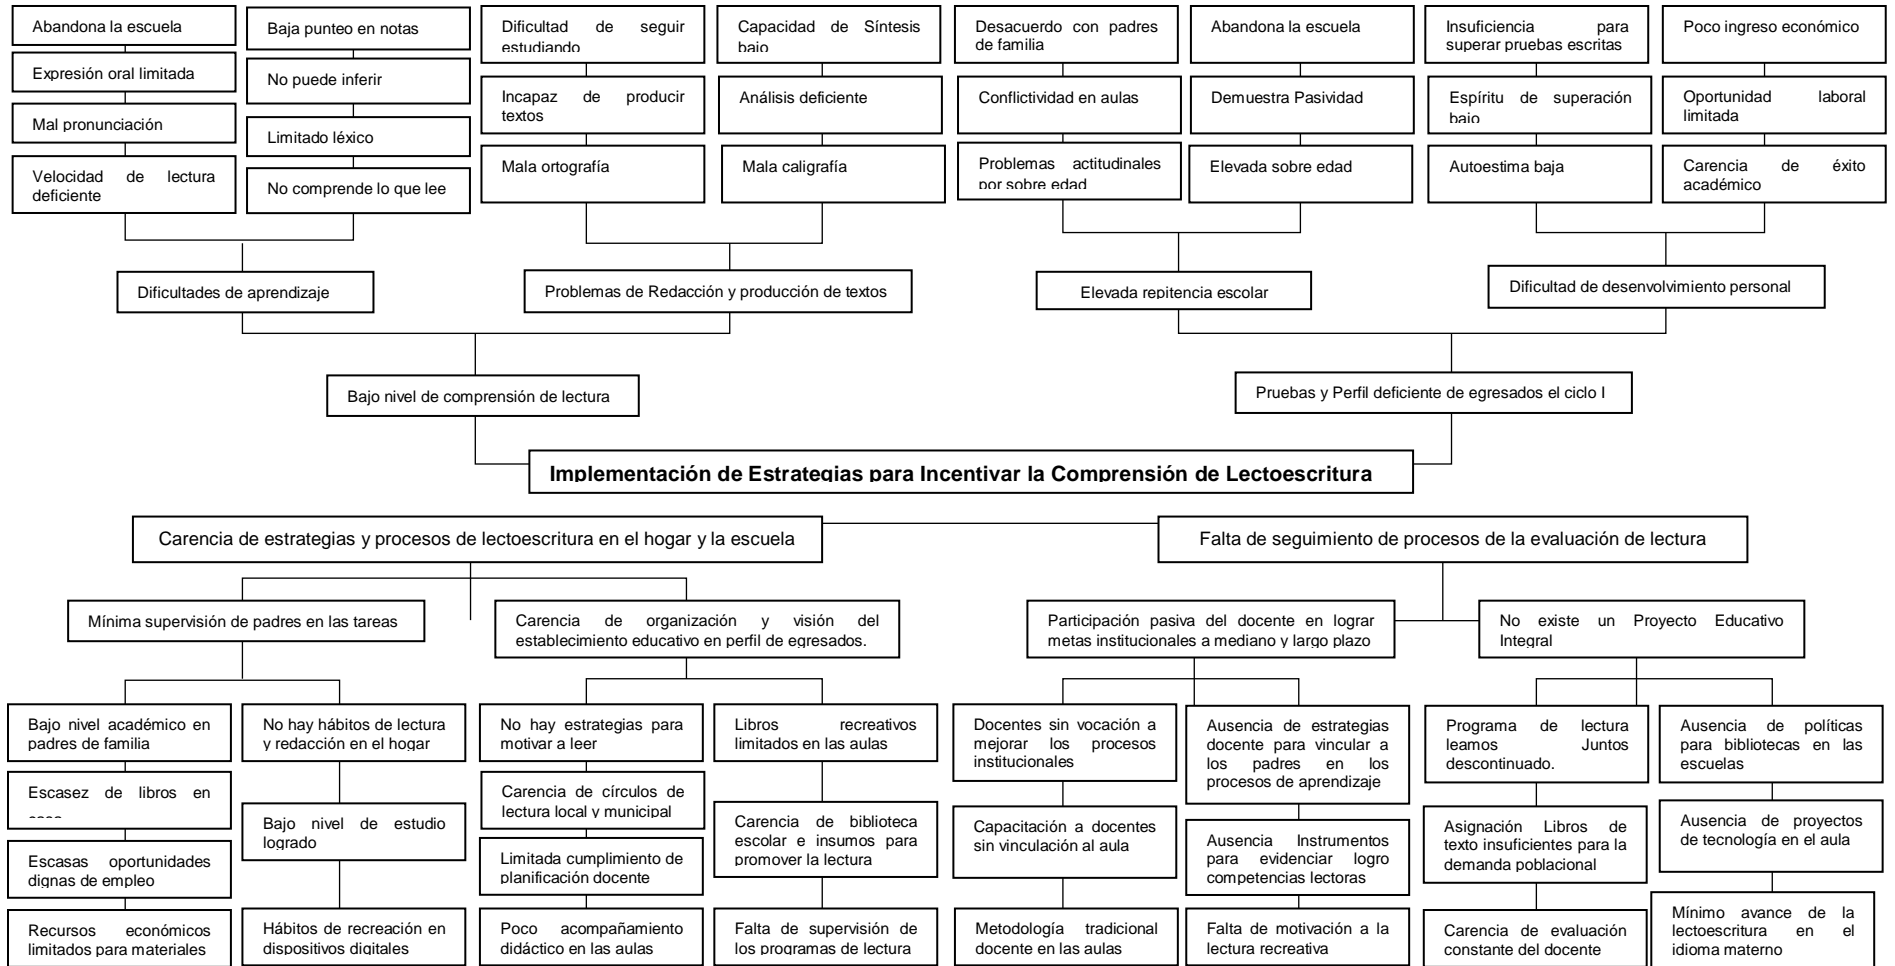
Abandona la escuela

Expresión oral limitada

Mal pronunciación

Velocidad de lectura deficiente

Baja punteo en notas

No puede inferir

Limitado léxico

No comprende lo que lee

Dificultad de seguir estudiando

Incapaz de producir textos

Mala ortografía

Capacidad de Síntesis bajo

Análisis deficiente

Mala caligrafía

Desacuerdo con padres de familia

Conflictividad en aulas

Problemas actitudinales por sobre edad

Abandona la escuela

Demuestra Pasividad

Elevada sobre edad

Insuficiencia para superar pruebas escritas

Espíritu de superación bajo

Autoestima baja

Poco ingreso económico

Oportunidad laboral limitada

Carencia de éxito académico

Dificultades de aprendizaje

Problemas de Redacción y producción de textos

Elevada repitencia escolar

Dificultad de desenvolvimiento personal

Bajo nivel de comprensión de lectura

Pruebas y Perfil deficiente de egresados el ciclo I

Implementación de Estrategias para Incentivar la Comprensión de Lectoescritura

Carencia de estrategias y procesos de lectoescritura en el hogar y la escuela

Falta de seguimiento de procesos de la evaluación de lectura

Mínima supervisión de padres en las tareas

Carencia de organización y visión del establecimiento educativo en perfil de egresados.

Participación pasiva del docente en lograr metas institucionales a mediano y largo plazo

No existe un Proyecto Educativo Integral

Bajo nivel académico en padres de familia

Escasez de libros en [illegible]

Escasas oportunidades dignas de empleo

Recursos económicos limitados para materiales

No hay hábitos de lectura y redacción en el hogar

Bajo nivel de estudio logrado

Hábitos de recreación en dispositivos digitales

No hay estrategias para motivar a leer

Carencia de círculos de lectura local y municipal

Limitada cumplimiento de planificación docente

Poco acompañamiento didáctico en las aulas

Libros recreativos limitados en las aulas

Carencia de biblioteca escolar e insumos para promover la lectura

Falta de supervisión de los programas de lectura

Docentes sin vocación a mejorar los procesos institucionales

Capacitación a docentes sin vinculación al aula

Metodología tradicional docente en las aulas

Ausencia de estrategias docente para vincular a los padres en los procesos de aprendizaje

Ausencia Instrumentos para evidenciar logro competencias lectoras

Falta de motivación a la lectura recreativa

Programa de lectura leamos Juntos descontinuado.

Asignación Libros de texto insuficientes para la demanda poblacional

Carencia de evaluación constante del docente

Ausencia de políticas para bibliotecas en las escuelas

Ausencia de proyectos de tecnología en el aula

Mínimo avance de la lectoescritura en el idioma materno